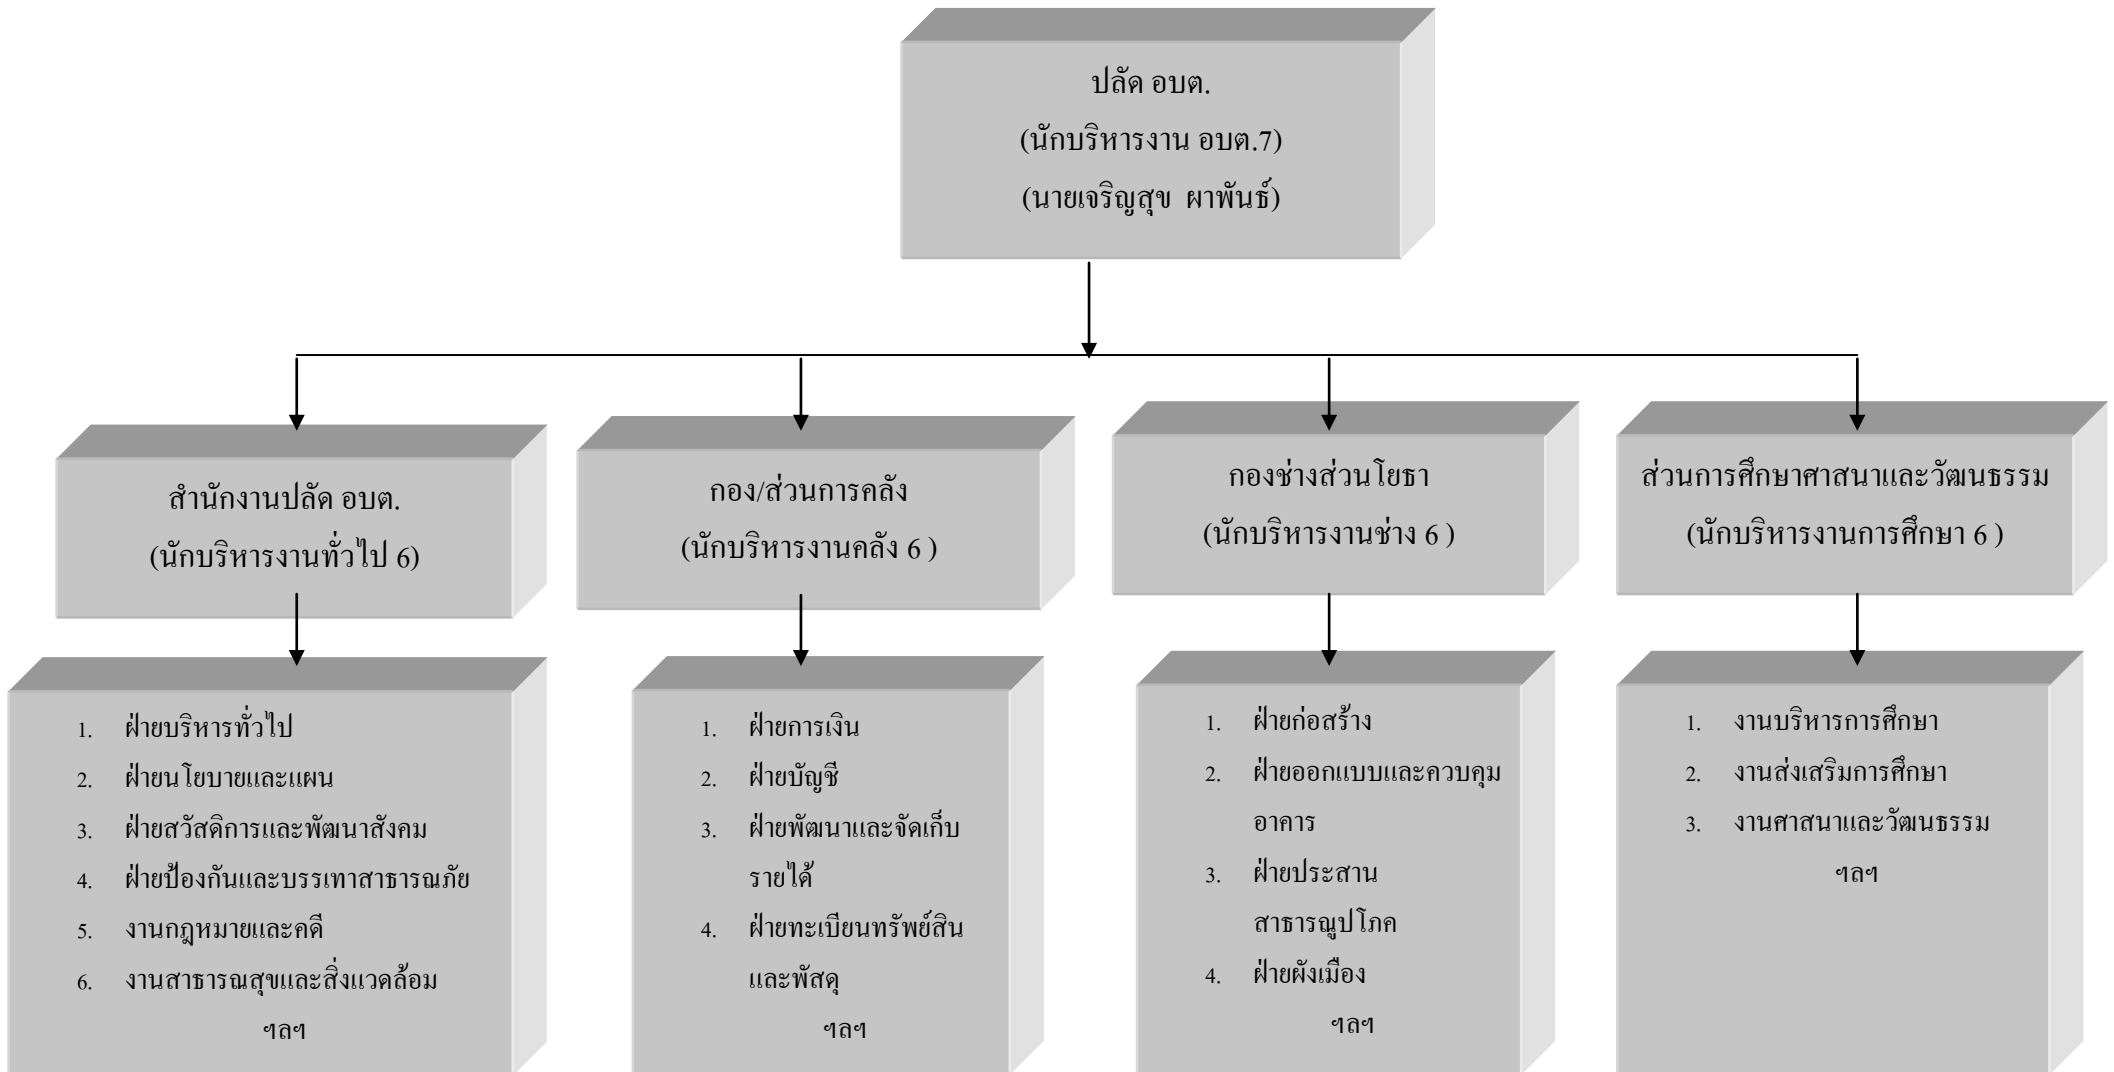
ปลัด อบต.
(นักบริหารงาน อบต.7)
(นายเจริญสุข ผาพันธ์)

สำนักงานปลัด อบต.
(นักบริหารงานทั่วไป 6)

1. ฝ่ายบริหารทั่วไป
2. ฝ่ายนโยบายและแผน
3. ฝ่ายสวัสดิการและพัฒนาสังคม
4. ฝ่ายป้องกันและบรรเทาสาธารณภัย
5. งานกฎหมายและคดี
6. งานสาธารณสุขและสิ่งแวดล้อม
ฯลฯ

กอง/ส่วนการคลัง
(นักบริหารงานคลัง 6 )

1. ฝ่ายการเงิน
2. ฝ่ายบัญชี
3. ฝ่ายพัฒนาและจัดเก็บรายได้
4. ฝ่ายทะเบียนทรัพย์สินและพัสดุ
ฯลฯ

กองช่างส่วนโยธา
(นักบริหารงานช่าง 6 )

1. ฝ่ายก่อสร้าง
2. ฝ่ายออกแบบและควบคุมอาคาร
3. ฝ่ายประสานสาธารณูปโภค
4. ฝ่ายผังเมือง
ฯลฯ

ส่วนการศึกษาศาสนาและวัฒนธรรม
(นักบริหารงานการศึกษา 6 )

1. งานบริหารการศึกษา
2. งานส่งเสริมการศึกษา
3. งานศาสนาและวัฒนธรรม
ฯลฯ